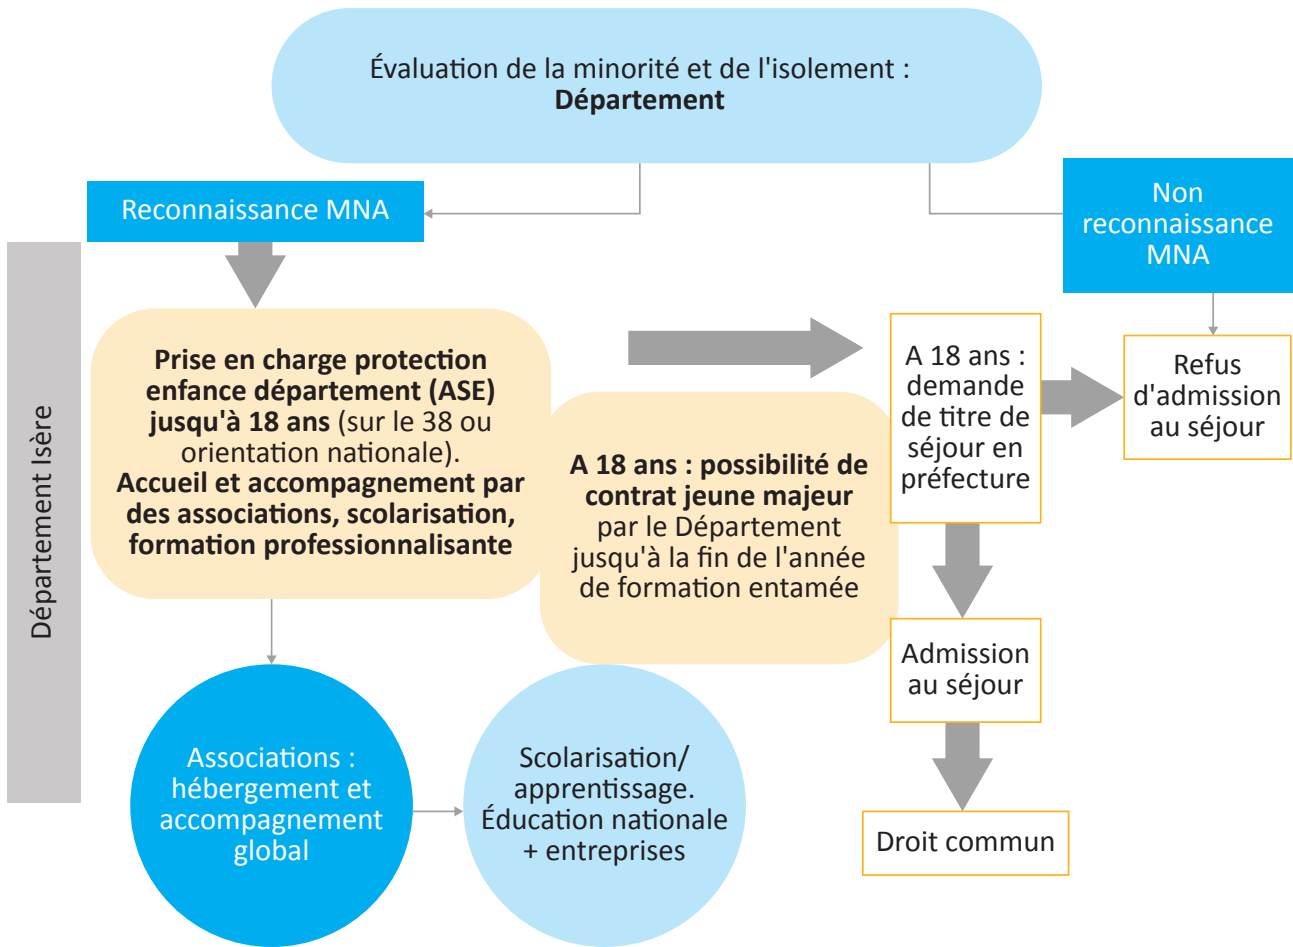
Évaluation de la minorité et de l'isolement :
**Département**

Reconnaissance MNA

Non reconnaissance MNA

Département Isère

**Prise en charge protection enfance département (ASE) jusqu'à 18 ans** (sur le 38 ou orientation nationale).
**Accueil et accompagnement par des associations, scolarisation, formation professionnalisante**

**A 18 ans : possibilité de contrat jeune majeur** par le Département jusqu'à la fin de l'année de formation entamée

A 18 ans : demande de titre de séjour en préfecture

Refus d'admission au séjour

Admission au séjour

Droit commun

Associations : hébergement et accompagnement global

Scolarisation/ apprentissage. Éducation nationale + entreprises